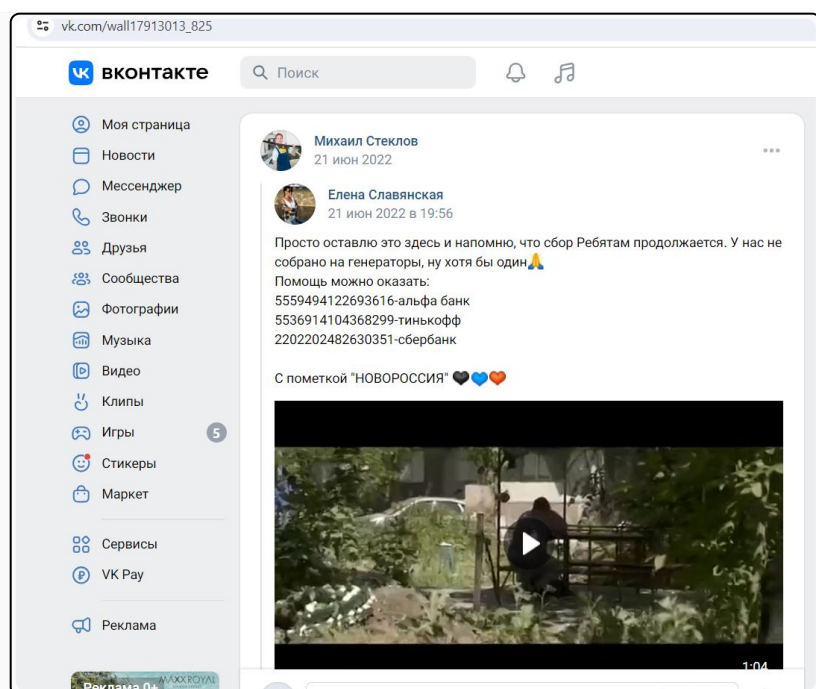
vk.com/wall17913013_825

вконтакте

Поиск

Моя страница
Новости
Мессенджер
Звонки
Друзья
Сообщества
Фотографии
Музыка
Видео
Клипы
Игры 5
Стикеры
Маркет
Сервисы
VK Pay
Реклама

Реклама 0+ MAXX ROYAL

Михаил Стеклов
21 июн 2022

Елена Славянская
21 июн 2022 в 19:56

Просто оставлю это здесь и напомню, что сбор Ребятам продолжается. У нас не собрано на генераторы, ну хотя бы один🙏
Помощь можно оказать:
5559494122693616-альфа банк
5536914104368299-тинькофф
2202202482630351-сбербанк

С пометкой "НОВОРОССИЯ" 🖤💙🧡

1:04